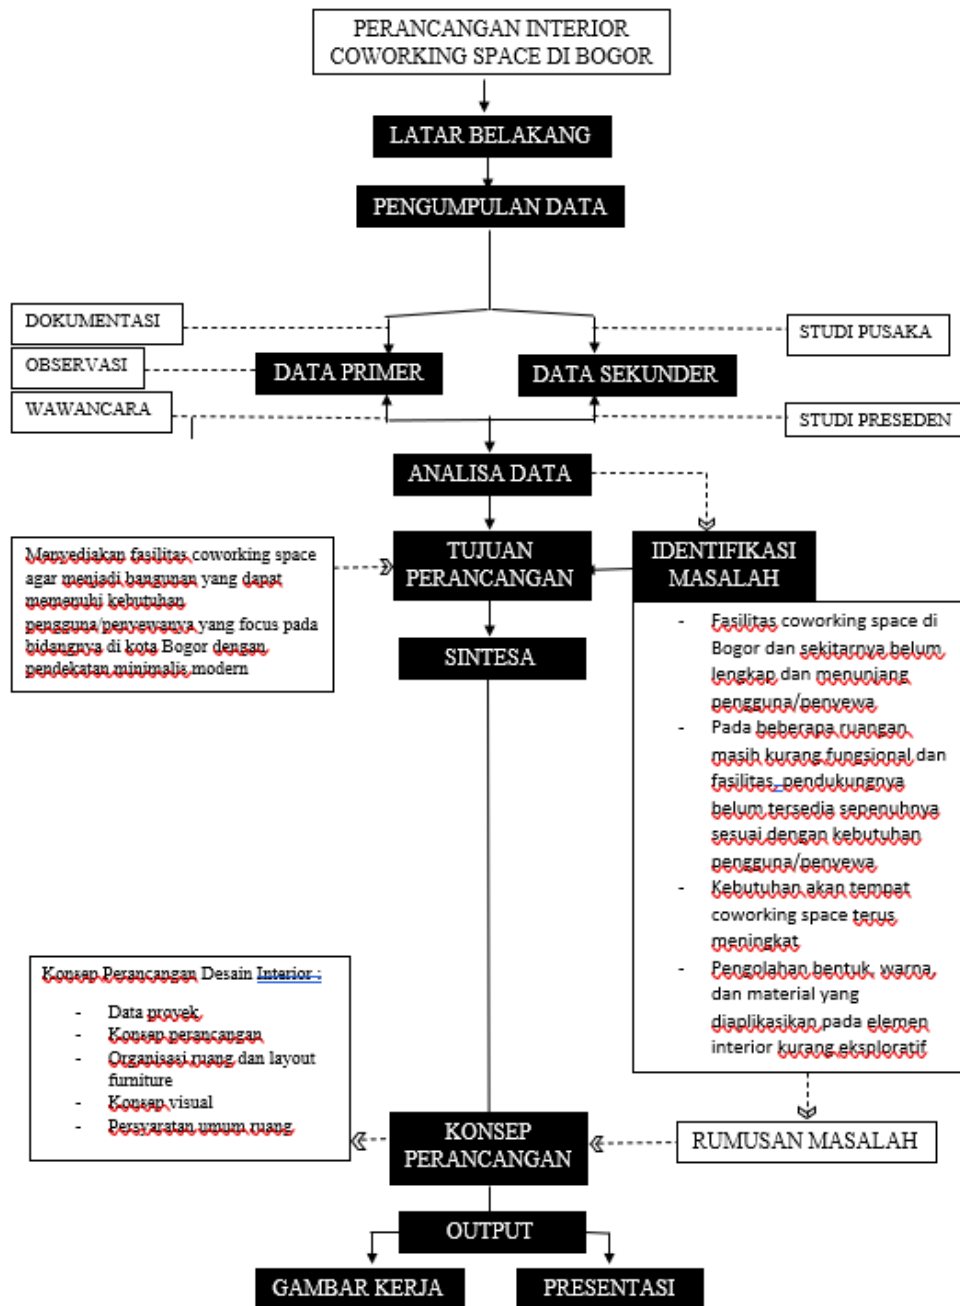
PERANCANGAN INTERIOR COWORKING SPACE DI BOGOR

LATAR BELAKANG

PENGUMPULAN DATA

DOKUMENTASI

OBSERVASI

WAWANCARA

DATA PRIMER

DATA SEKUNDER

STUDI PUSAKA

STUDI PRESEDEN

ANALISA DATA

Menyediakan fasilitas coworking space agar menjadi bangunan yang dapat memenuhi kebutuhan pengguna/penyewanya yang focus pada bidangnya di kota Bogor dengan pendekatan minimalis modern

TUJUAN PERANCANGAN

IDENTIFIKASI MASALAH

- Fasilitas coworking space di Bogor dan sekitarnya belum lengkap dan menunjang pengguna/penyewa
- Pada beberapa ruangan masih kurang fungsional dan fasilitas pendukungnya belum tersedia sepenuhnya sesuai dengan kebutuhan pengguna/penyewa
- Kebutuhan akan tempat coworking space terus meningkat
- Pengolahan bentuk, warna, dan material yang diaplikasikan pada elemen interior kurang eksploratif

SINTESA

Konsep Perancangan Desain Interior :

- Data proyek
- Konsep perancangan
- Organisasi ruang dan layout furniture
- Konsep visual
- Persyaratan umum ruang

KONSEP PERANCANGAN

RUMUSAN MASALAH

OUTPUT

GAMBAR KERJA

PRESENTASI